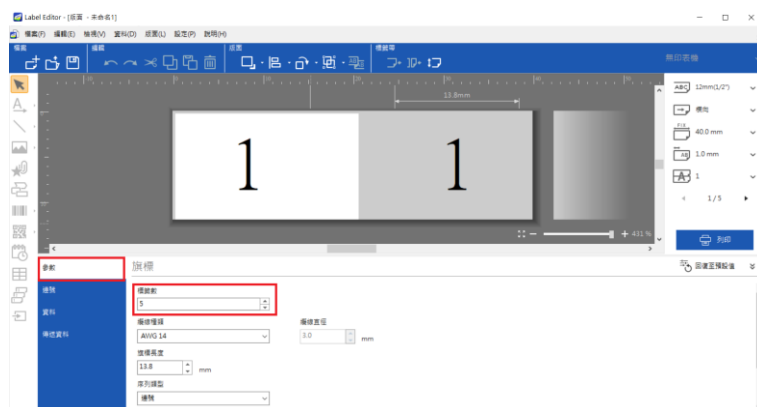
Label Editor - [版面 - 未命名1]

檔案(F) 編輯(E) 檢視(V) 資料(D) 版面(L) 設定(P) 說明(H)

檔案
編輯
版面
標籤帶
無印表機

13.8mm

1

1

431 %

12mm(1/2")
橫向
40.0 mm
1.0 mm
1
1 / 5

列印

參數
邊框
資料
標註資料

旗標

回復至預設值

標籤數
5

纜線種類
AWG 14

纜線直徑
3.0
mm

旗標長度
13.8
mm

序列類型
邊框